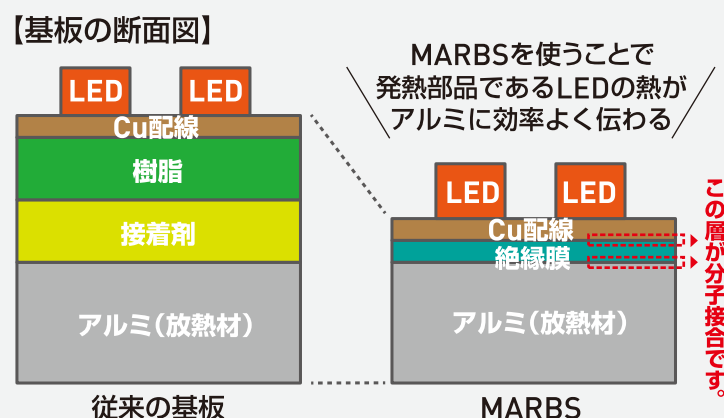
【基板の断面図】

LED LED
Cu配線
樹脂
接着剤
アルミ（放熱材）
従来の基板

MARBSを使うことで
発熱部品であるLEDの熱が
アルミに効率よく伝わる

LED LED
Cu配線
絶縁膜
アルミ（放熱材）
MARBS

この層が分子接合です。